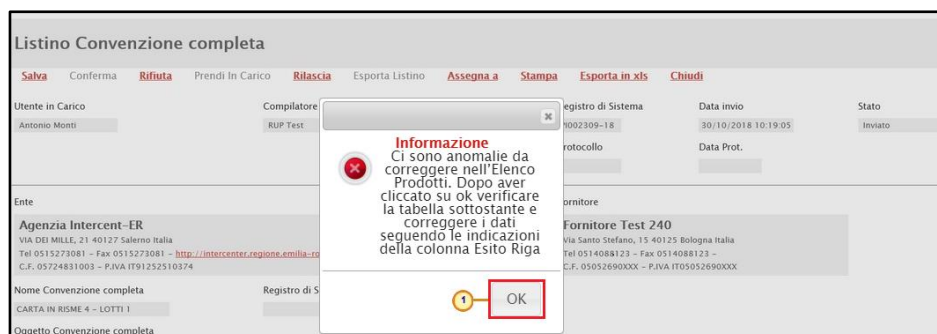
Listino Convenzione completa

Salva Conferma Rifiuta Prendi In Carico Rilascia Esporta Listino Assegna a Stampa Esporta in xls Chiudi

Utente in Carico
Antonio Monti

Compilatore
RUP Test

egistro di Sistema
I002309-18

Data invio
30/10/2018 10:19:05

Stato
Inviato

rotocollo

Data Prot.

Ente

Agenzia Intercent-ER
VIA DEI MILLE, 21 40127 Salerno Italia
Tel 0515273081 - Fax 0515273081 - http://intercenter.regione.emilia-ro
C.F. 05724831003 - P.IVA IT91252510374

ornitore

Fornitore Test 240
Via Santo Stefano, 15 40125 Bologna Italia
Tel 0514088123 - Fax 0514088123 -
C.F. 05052690XXX - P.IVA IT05052690XXX

Nome Convenzione completa
CARTA IN RISME 4 - LOTTI 1

Registro di S

Oggetto Convenzione completa

Informazione
Ci sono anomalie da correggere nell'Elenco Prodotti. Dopo aver cliccato su ok verificare la tabella sottostante e correggere i dati seguendo le indicazioni della colonna Esito Riga

1

OK